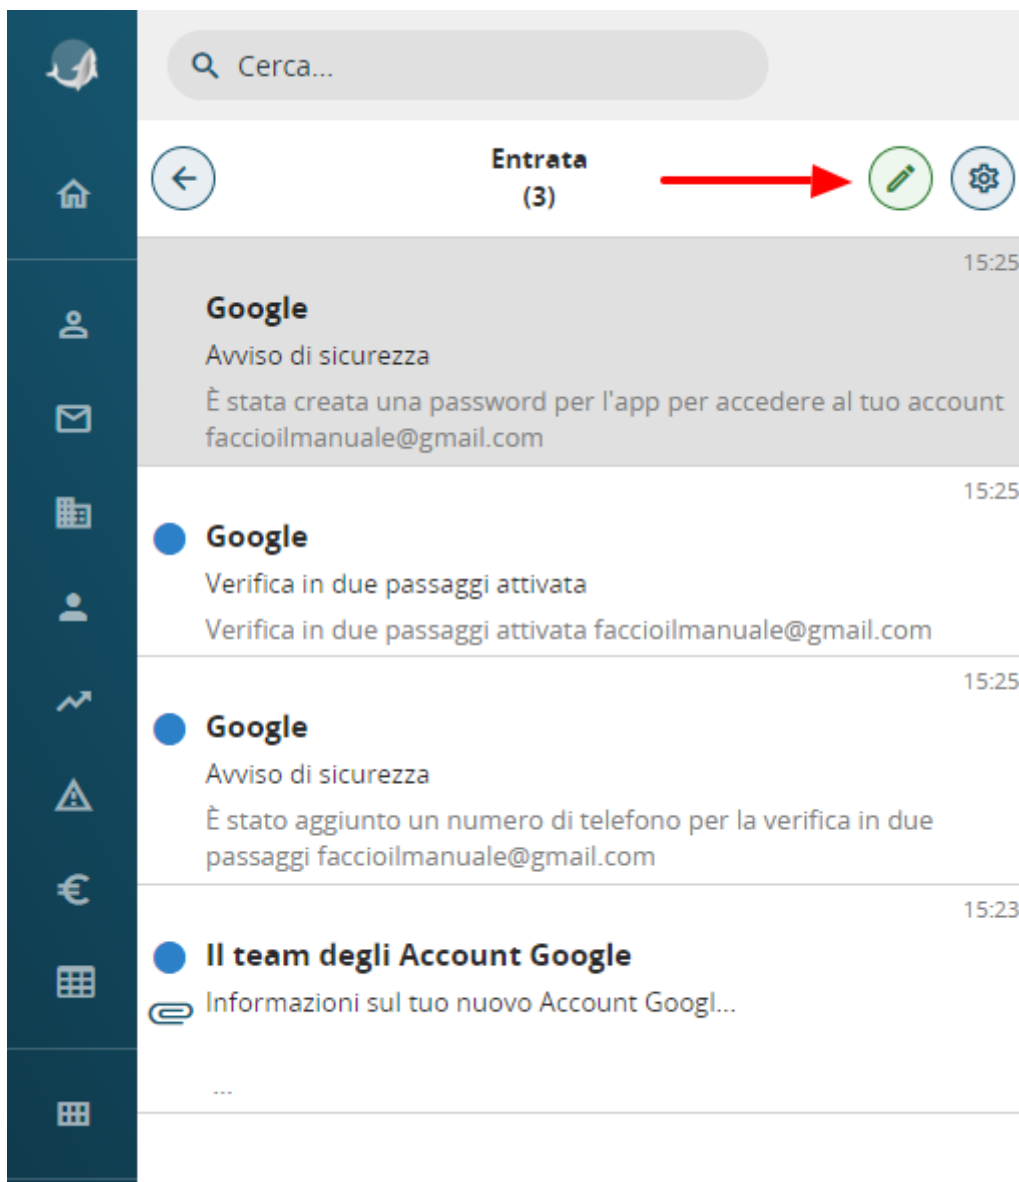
Cerca...

Entrata
(3)

15:25
Google
Avviso di sicurezza
È stata creata una password per l'app per accedere al tuo account faccioilmanuale@gmail.com

15:25
Google
Verifica in due passaggi attivata
Verifica in due passaggi attivata faccioilmanuale@gmail.com

15:25
Google
Avviso di sicurezza
È stato aggiunto un numero di telefono per la verifica in due passaggi faccioilmanuale@gmail.com

15:23
Il team degli Account Google
Informazioni sul tuo nuovo Account Googl...
...